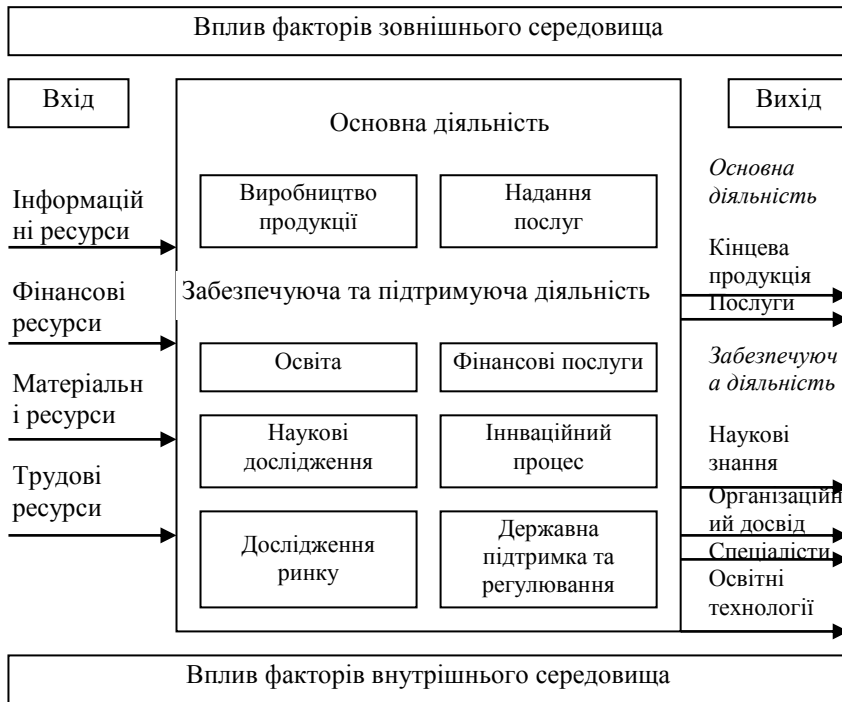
Вплив факторів зовнішнього середовища

Вхід

Основна діяльність

Вихід

Інформаційні ресурси

Фінансові ресурси

Матеріальні ресурси

Трудові ресурси

Виробництво продукції

Надання послуг

Забезпечуюча та підтримуюча діяльність

Освіта

Фінансові послуги

Наукові дослідження

Іннваційний процес

Дослідження ринку

Державна підтримка та регулювання

*Основна діяльність*

Кінцева продукція

Послуги

*Забезпечуюча діяльність*

Наукові знання

Організаційний досвід

Спеціалісти

Освітні технології

Вплив факторів внутрішнього середовища